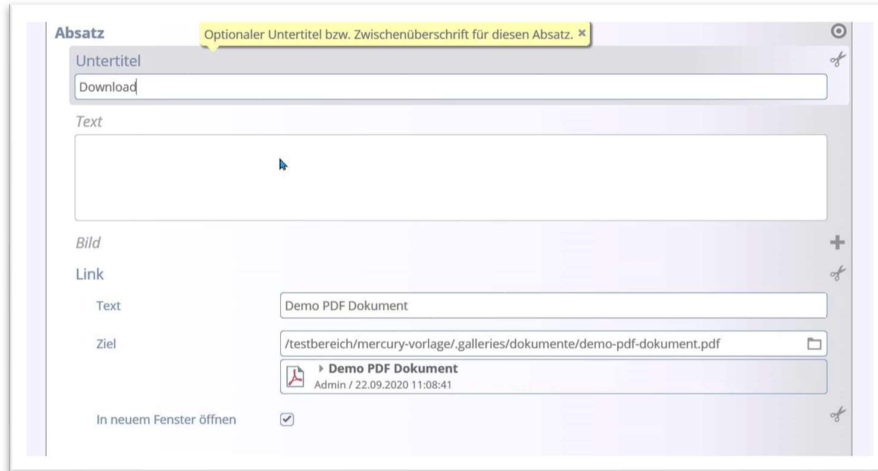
Absatz

Optionaler Untertitel bzw. Zwischenüberschrift für diesen Absatz. ×

Untertitel

Download

Text

Bild

Link

Text

Demo PDF Dokument

Ziel

/testbereich/mercury-vorlage/.galleries/dokumente/demo-pdf-dokument.pdf

▸ Demo PDF Dokument
Admin / 22.09.2020 11:08:41

In neuem Fenster öffnen